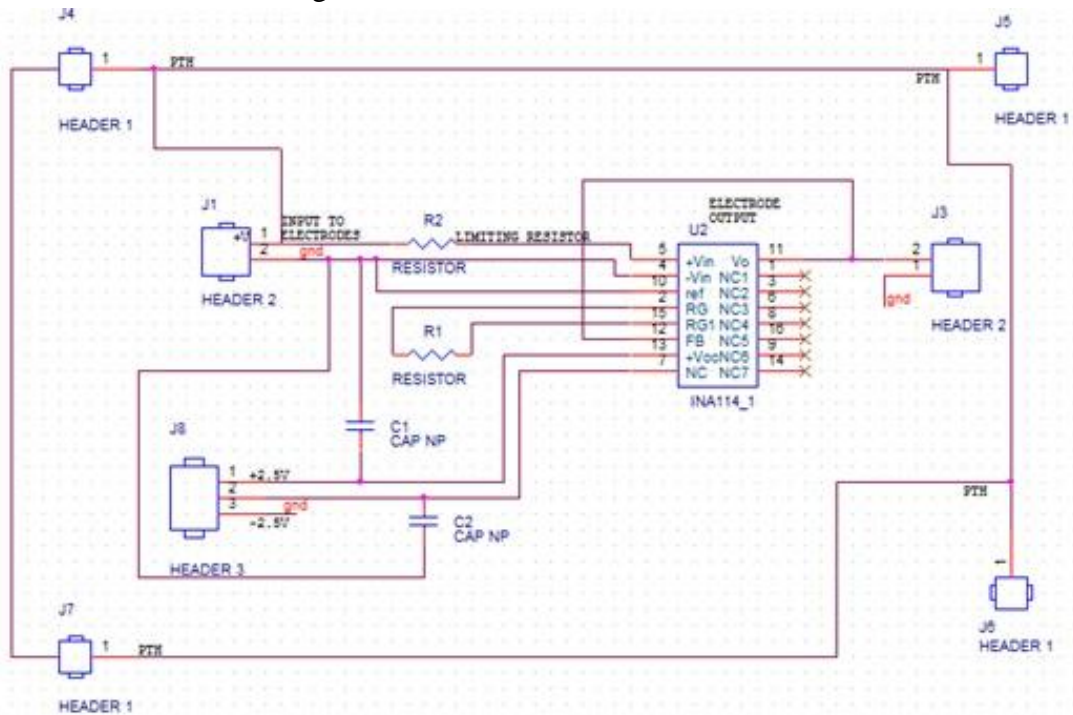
J4
1
PTH
HEADER 1

J5
1
PTH
HEADER 1

J1
+5
1
2
HEADER 2

INPUT TO ELECTRODES
gnd
R2
LIMITING RESISTOR
RESISTOR

ELECTRODE OUTPUT
U2

| | | | |
|---|---|---|---|
| 5 | +Vin | Vo | 11 |
| 4 | -Vin | NC1 | 1 |
| 10 | ref | NC2 | 3 |
| 2 | RG | NC3 | 6 |
| 15 | RG1 | NC4 | 16 |
| 12 | FB | NC5 | 9 |
| 13 | +Vcc | NC6 | 14 |
| 7 | NC | NC7 | |

INA114_1

J3
2
1
gnd
HEADER 2

R1
RESISTOR

C1
CAP NP

J8
1
2
3
+2.5V
gnd
-2.5V
HEADER 3

C2
CAP NP

PTH
1
J6
HEADER 1

J7
1
PTH
HEADER 1